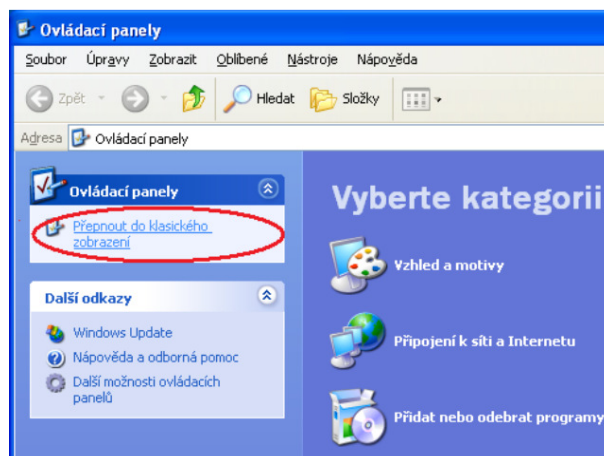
Ovládací panely

Soubor Úpravy Zobrazit Oblíbené Nástroje Nápověda

Zpět Hledat Složky

Adresa Ovládací panely

Ovládací panely

Přepnout do klasického zobrazení

Další odkazy

Windows Update

Nápověda a odborná pomoc

Další možnosti ovládacích panelů

Vyberte kategorii

Vzhled a motivy

Připojení k síti a Internetu

Přidat nebo odebrat programy